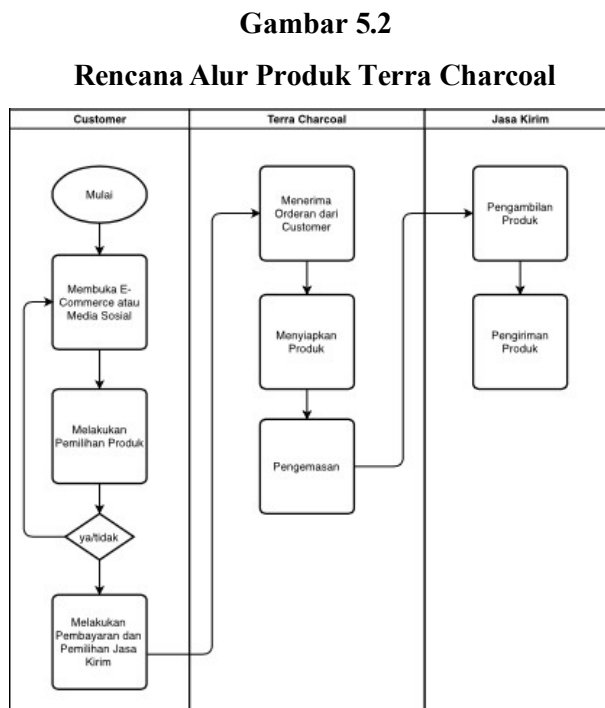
Gambar 5.2

Rencana Alur Produk Terra Charcoal

Customer

Terra Charcoal

Jasa Kirim

Mulai

Membuka E-Commerce atau Media Sosial

Melakukan Pemilihan Produk

ya/tidak

Melakukan Pembayaran dan Pemilihan Jasa Kirim

Menerima Orderan dari Customer

Menyiapkan Produk

Pengemasan

Pengambilan Produk

Pengiriman Produk